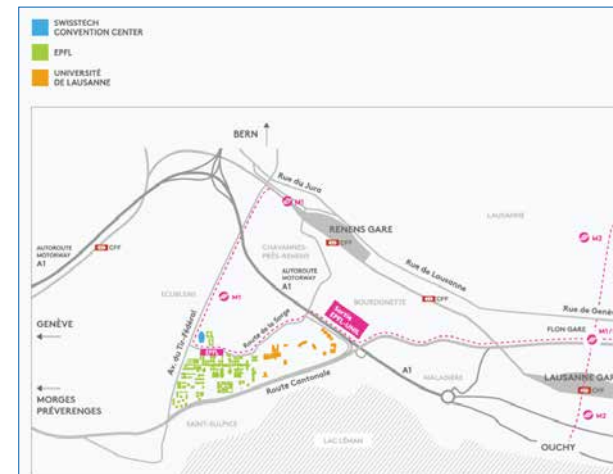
SWISSTECH CONVENTION CENTER

EPFL

UNIVERSITÉ DE LAUSANNE

BERN

Rue du Jura

M1

RENENS GARE

CFF

LAUSANNE

M2

AUTOROUTE MOTORWAY A1

CFF

CHAVANNES-PRÈS-RENENS

Rue de Lausanne

AUTOROUTE MOTORWAY A1

ECUBLENS

M1

BOURDONNETTE

CFF

Rue de Genève

GENÈVE

Av. du Tir Fédéral

Route de la Sorge

Sortie EPFL-UNIL

FLON GARE

M1

EPFL

A1

MORGES PRÉVERENGES

Route Cantonale

MALADIÈRE

LAUSANNE GARE

CFF

SAINT-SULPICE

LAC LÉMAN

OUCHY